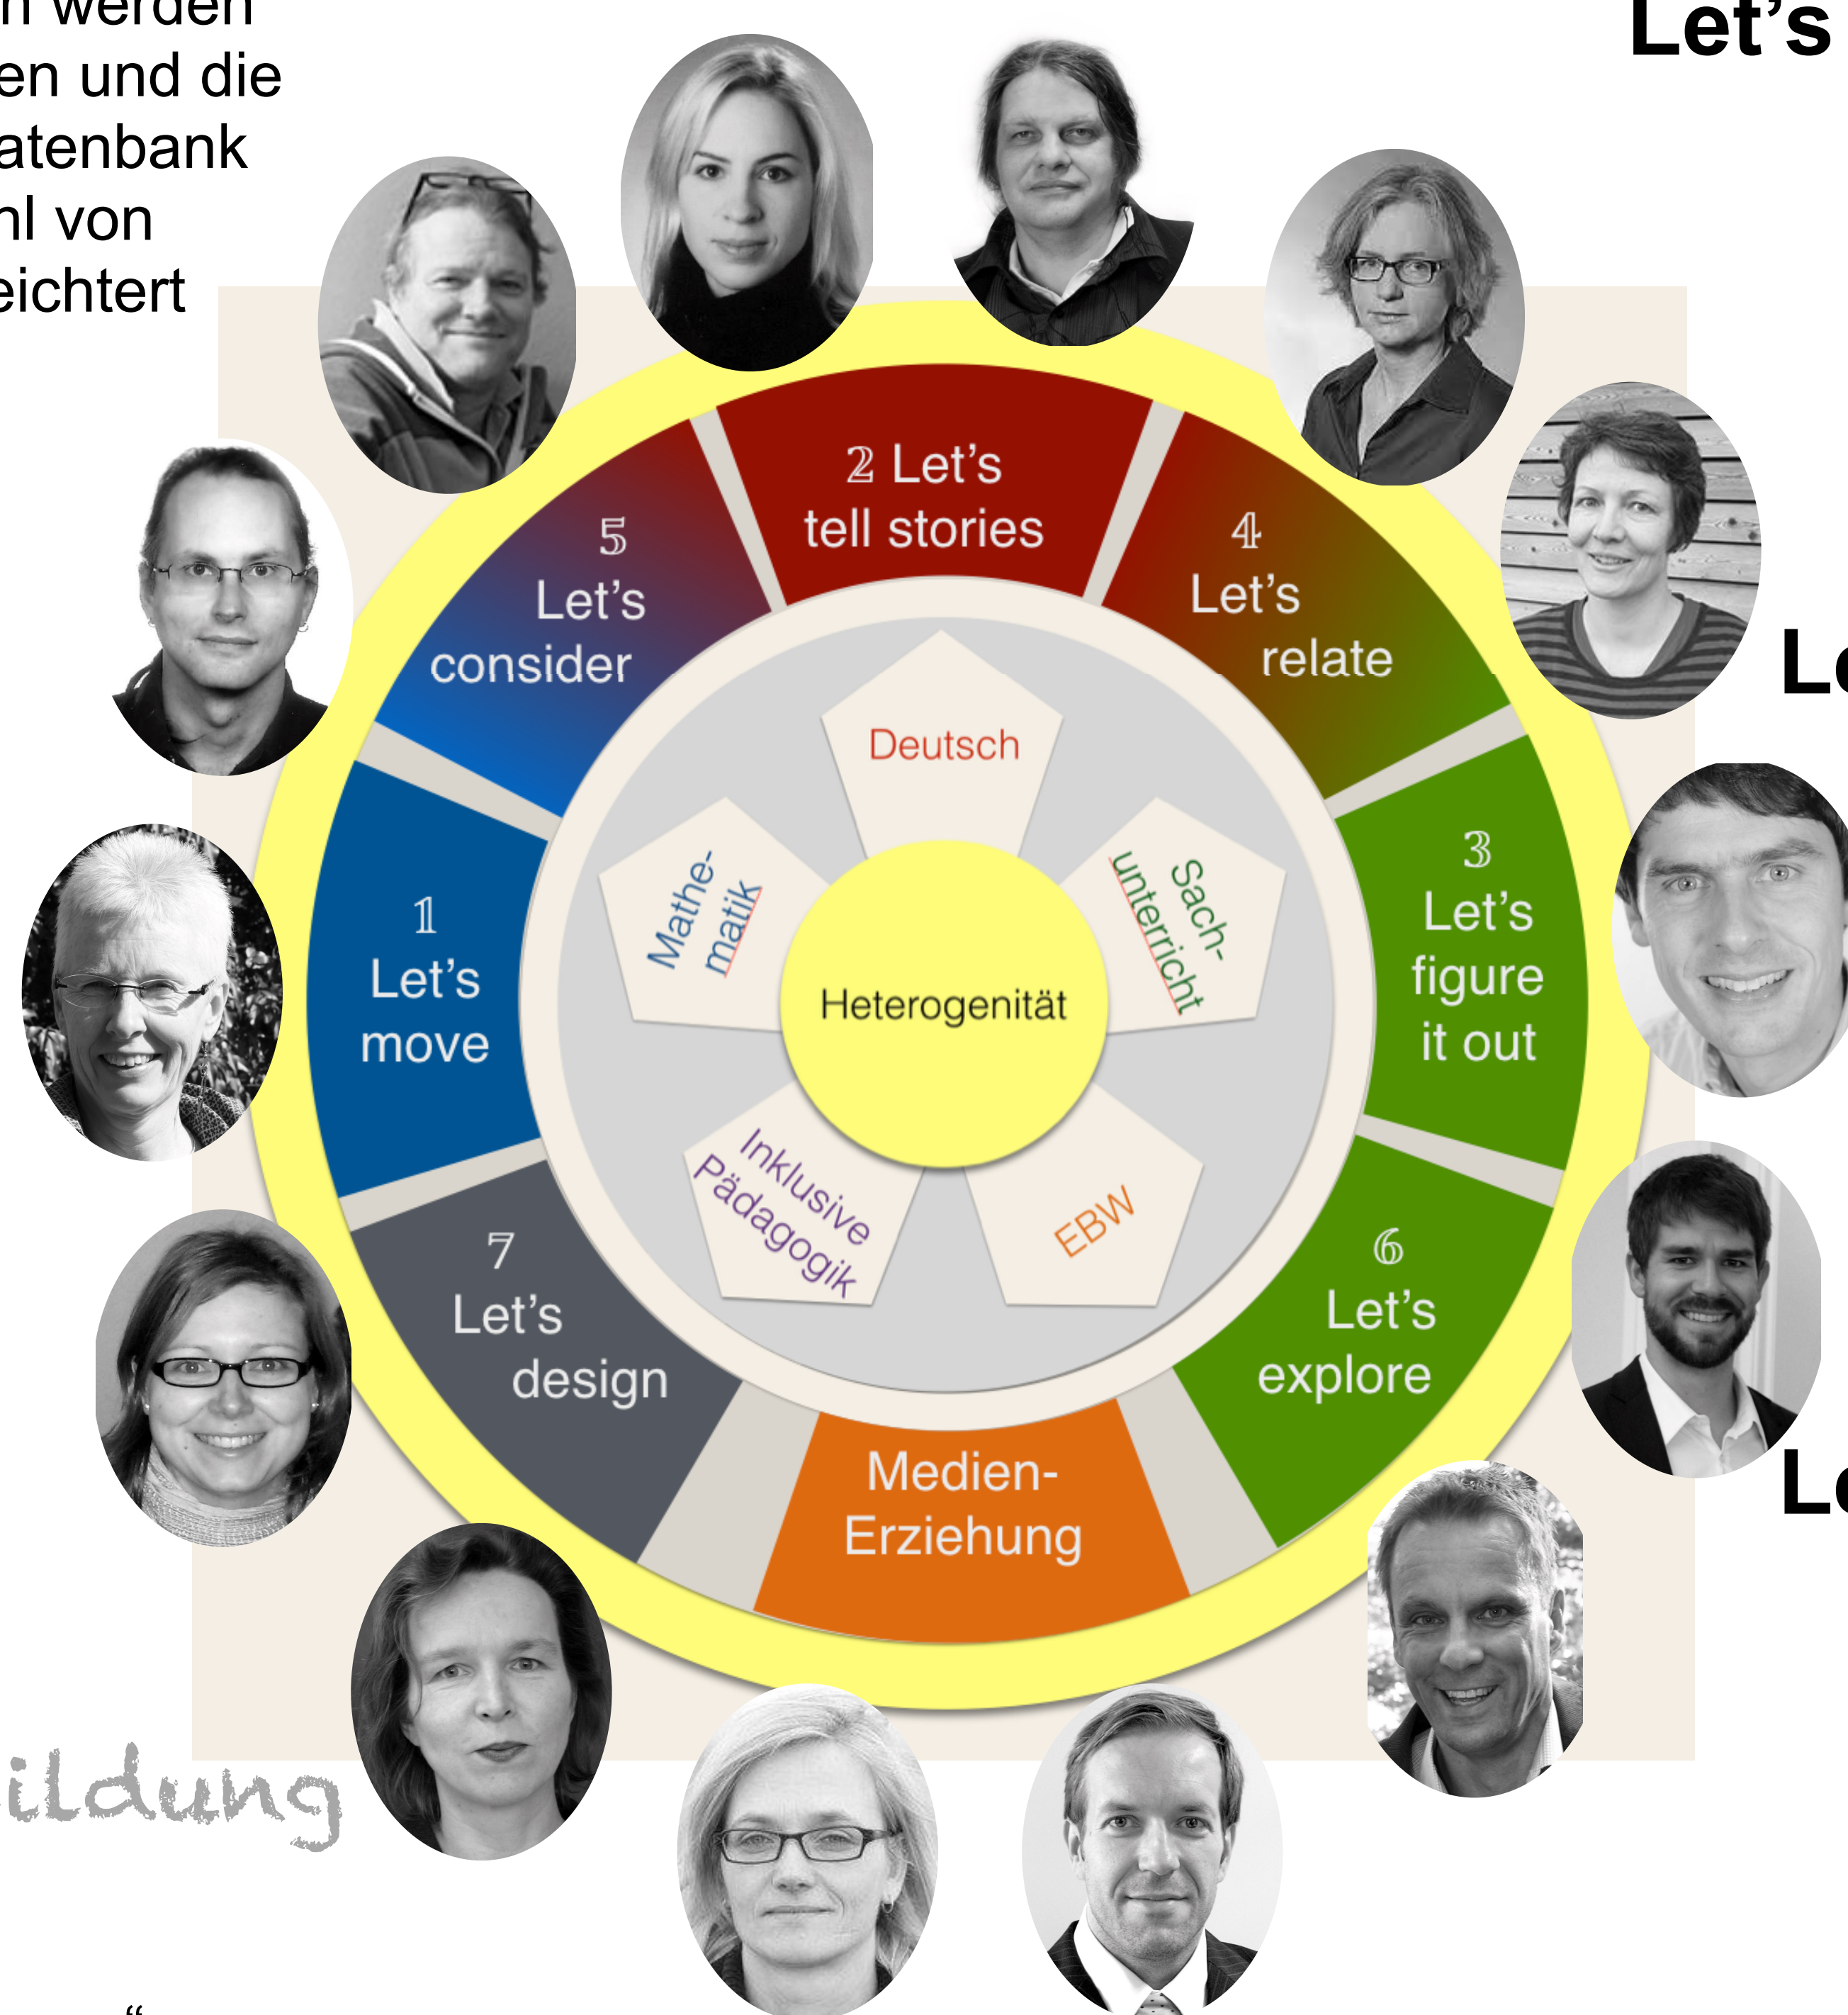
n werden
en und die
atenbank
hl von
eichtert

Let's

2 Let's tell stories

5 Let's consider

4 Let's relate

1 Let's move

3 Let's figure it out

7 Let's design

6 Let's explore

Medien-Erziehung

Deutsch

Mathematik

Sachunterricht

Heterogenität

Inklusive Pädagogik

EBW

Le

Le

ildung

"